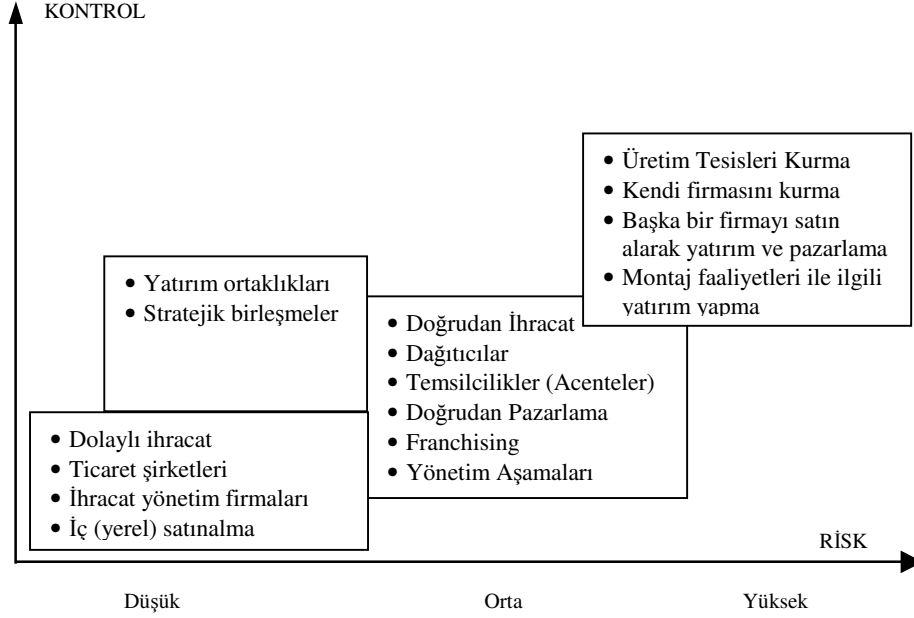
KONTROL

• Üretim Tesisleri Kurma
• Kendi firmasını kurma
• Başka bir firmayı satın alarak yatırım ve pazarlama
• Montaj faaliyetleri ile ilgili yatırım yapma

• Yatırım ortaklıkları
• Stratejik birleşmeler

• Doğrudan İhracat
• Dağıtıcılar
• Temsilcilikler (Acenteler)
• Doğrudan Pazarlama
• Franchising
• Yönetim Aşamaları

• Dolaylı ihracat
• Ticaret şirketleri
• İhracat yönetim firmaları
• İç (yerel) satınalma

RİSK

Düşük

Orta

Yüksek